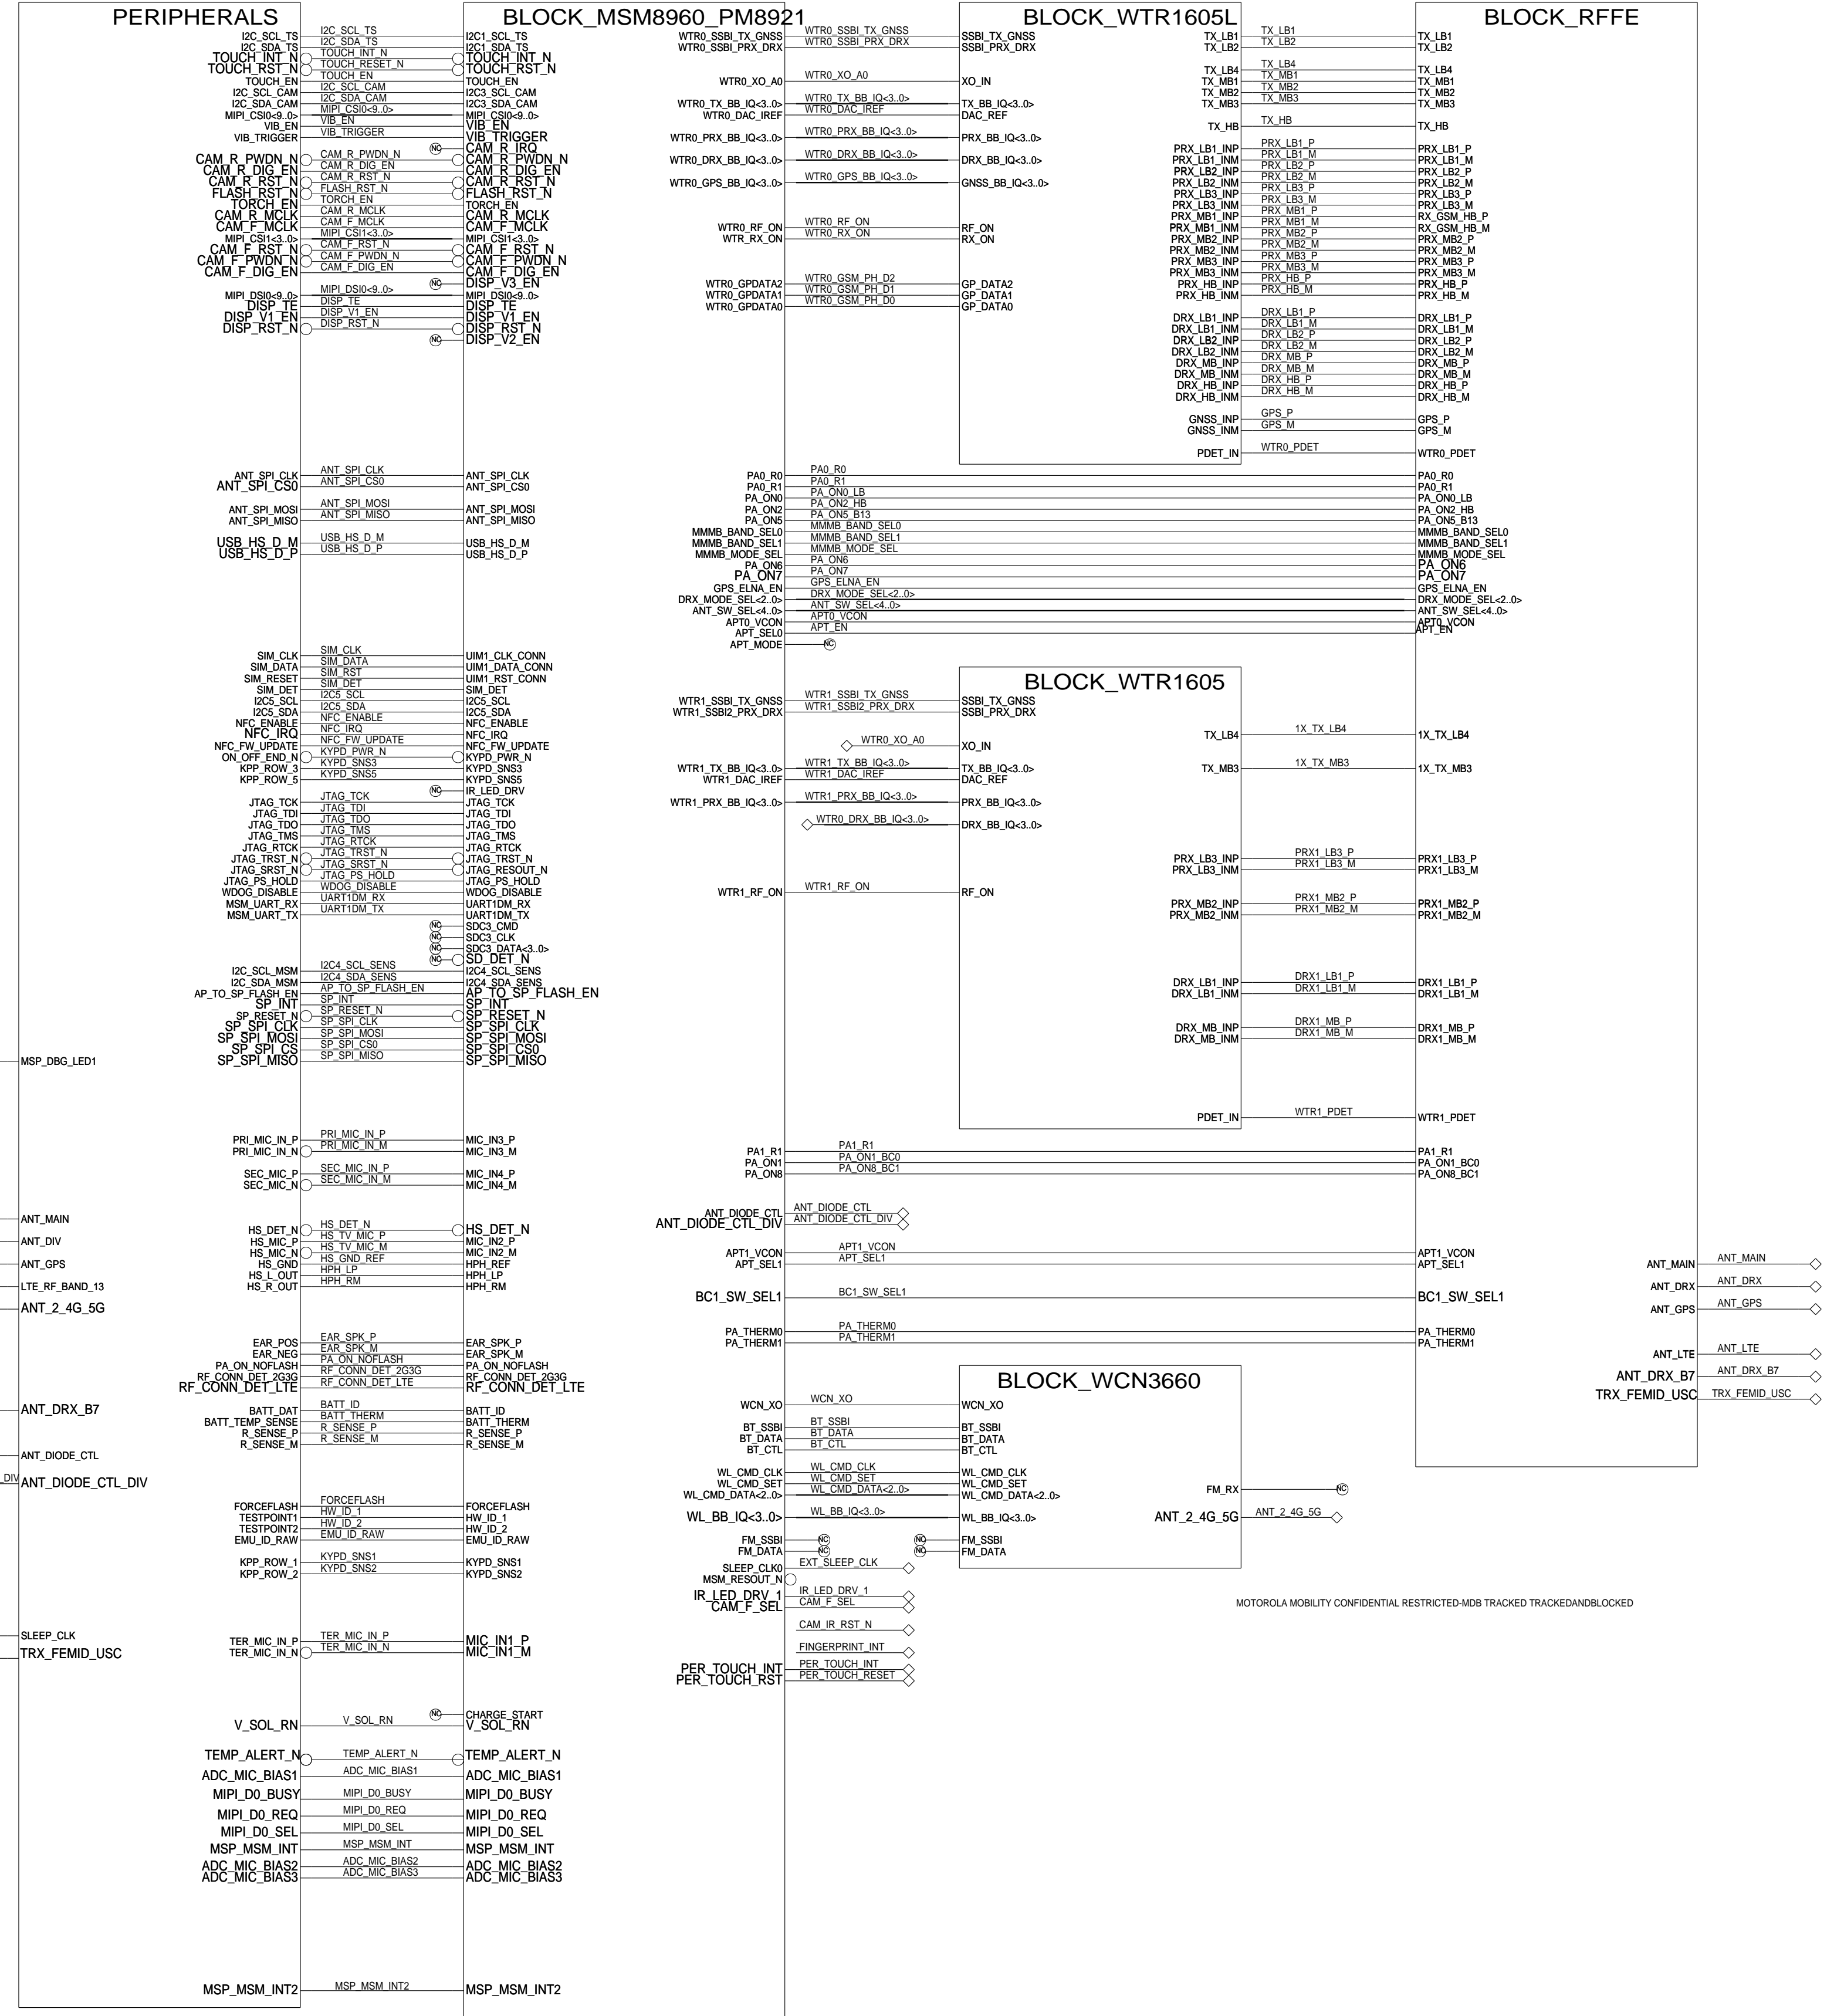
PERIPHERALS

I2C_SCL_TS
I2C_SDA_TS
TOUCH_INT_N
TOUCH_RST_N
TOUCH_EN
I2C_SCL_CAM
I2C_SDA_CAM
MIPI_CSI0<9..0>
VIB_EN
VIB_TRIGGER
CAM_R_PWDN_N
CAM_R_DIG_EN
CAM_R_RST_N
FLASH_RST_N
TORCH_EN
CAM_R_MCLK
CAM_F_MCLK
MIPI_CSI1<3..0>
CAM_F_RST_N
CAM_F_PWDN_N
CAM_F_DIG_EN
MIPI_DSI0<9..0>
DISP_TE
DISP_V1_EN
DISP_RST_N

ANT_SPI_CLK
ANT_SPI_CS0
ANT_SPI_MOSI
ANT_SPI_MISO
USB_HS_D_M
USB_HS_D_P

SIM_CLK
SIM_DATA
SIM_RESET
SIM_DET
I2C5_SCL
I2C5_SDA
NFC_ENABLE
NFC_IRQ
NFC_FW_UPDATE
ON_OFF_END_N
KPP_ROW_3
KPP_ROW_5
JTAG_TCK
JTAG_TDI
JTAG_TDO
JTAG_TMS
JTAG_RTCK
JTAG_TRST_N
JTAG_SRST_N
JTAG_PS_HOLD
WDOG_DISABLE
MSM_UART_RX
MSM_UART_TX
I2C_SCL_MSM
I2C_SDA_MSM
AP_TO_SP_FLASH_EN
SP_INT
SP_RESET_N
SP_SPI_CLK
SP_SPI_MOSI
SP_SPI_CS
SP_SPI_MISO
MSP_DBG_LED1

PRI_MIC_IN_P
PRI_MIC_IN_N
SEC_MIC_P
SEC_MIC_N
ANT_MAIN
ANT_DIV
ANT_GPS
LTE_RF_BAND_13
ANT_2_4G_5G
HS_DET_N
HS_MIC_P
HS_MIC_N
HS_GND
HS_L_OUT
HS_R_OUT
EAR_POS
EAR_NEG
PA_ON_NOFLASH
RF_CONN_DET_2G3G
RF_CONN_DET_LTE
ANT_DRX_B7
BATT_DAT
BATT_TEMP_SENSE
R_SENSE_P
R_SENSE_M
ANT_DIODE_CTL
DIV
ANT_DIODE_CTL_DIV
FORCEFLASH
TESTPOINT1
TESTPOINT2
EMU_ID_RAW
KPP_ROW_1
KPP_ROW_2
SLEEP_CLK
TRX_FEMID_USC
TER_MIC_IN_P
TER_MIC_IN_N
V_SOL_RN
TEMP_ALERT_N
ADC_MIC_BIAS1
MIPI_D0_BUSY
MIPI_D0_REQ
MIPI_D0_SEL
MSP_MSM_INT
ADC_MIC_BIAS2
ADC_MIC_BIAS3
MSP_MSM_INT2

I2C_SCL_TS
I2C_SDA_TS
TOUCH_INT_N
TOUCH_RESET_N
TOUCH_EN
I2C_SCL_CAM
I2C_SDA_CAM
MIPI_CSI0<9..0>
VIB_EN
VIB_TRIGGER
CAM_R_PWDN_N
CAM_R_DIG_EN
CAM_R_RST_N
FLASH_RST_N
TORCH_EN
CAM_R_MCLK
CAM_F_MCLK
MIPI_CSI1<3..0>
CAM_F_RST_N
CAM_F_PWDN_N
CAM_F_DIG_EN
MIPI_DSI0<9..0>
DISP_TE
DISP_V1_EN
DISP_RST_N
ANT_SPI_CLK
ANT_SPI_CS0
ANT_SPI_MOSI
ANT_SPI_MISO
USB_HS_D_M
USB_HS_D_P
SIM_CLK
SIM_DATA
SIM_RST
SIM_DET
I2C5_SCL
I2C5_SDA
NFC_ENABLE
NFC_IRQ
NFC_FW_UPDATE
KYPD_PWR_N
KYPD_SNS3
KYPD_SNS5
JTAG_TCK
JTAG_TDI
JTAG_TDO
JTAG_TMS
JTAG_RTCK
JTAG_TRST_N
JTAG_SRST_N
JTAG_PS_HOLD
WDOG_DISABLE
UART1DM_RX
UART1DM_TX
I2C4_SCL_SENS
I2C4_SDA_SENS
AP_TO_SP_FLASH_EN
SP_INT
SP_RESET_N
SP_SPI_CLK
SP_SPI_MOSI
SP_SPI_CS0
SP_SPI_MISO
PRI_MIC_IN_P
PRI_MIC_IN_M
SEC_MIC_IN_P
SEC_MIC_IN_M
HS_DET_N
HS_TV_MIC_P
HS_TV_MIC_M
HS_GND_REF
HPH_LP
HPH_RM
EAR_SPK_P
EAR_SPK_M
PA_ON_NOFLASH
RF_CONN_DET_2G3G
RF_CONN_DET_LTE
BATT_ID
BATT_THERM
R_SENSE_P
R_SENSE_M
FORCEFLASH
HW_ID_1
HW_ID_2
EMU_ID_RAW
KYPD_SNS1
KYPD_SNS2
TER_MIC_IN_P
TER_MIC_IN_N
V_SOL_RN
TEMP_ALERT_N
ADC_MIC_BIAS1
MIPI_D0_BUSY
MIPI_D0_REQ
MIPI_D0_SEL
MSP_MSM_INT
ADC_MIC_BIAS2
ADC_MIC_BIAS3
MSP_MSM_INT2

BLOCK_MSM8960_PM8921

I2C1_SCL_TS
I2C1_SDA_TS
TOUCH_INT_N
TOUCH_RST_N
TOUCH_EN
I2C3_SCL_CAM
I2C3_SDA_CAM
MIPI_CSI0<9..0>
VIB_EN
VIB_TRIGGER
NC
CAM_R_IRQ
CAM_R_PWDN_N
CAM_R_DIG_EN
CAM_R_RST_N
FLASH_RST_N
TORCH_EN
CAM_R_MCLK
CAM_F_MCLK
MIPI_CSI1<3..0>
CAM_F_RST_N
CAM_F_PWDN_N
CAM_F_DIG_EN
NC
DISP_V3_EN
MIPI_DSI0<9..0>
DISP_TE
DISP_V1_EN
DISP_RST_N
NC
DISP_V2_EN
ANT_SPI_CLK
ANT_SPI_CS0
ANT_SPI_MOSI
ANT_SPI_MISO
USB_HS_D_M
USB_HS_D_P
UIM1_CLK_CONN
UIM1_DATA_CONN
UIM1_RST_CONN
SIM_DET
I2C5_SCL
I2C5_SDA
NFC_ENABLE
NFC_IRQ
NFC_FW_UPDATE
KYPD_PWR_N
KYPD_SNS3
KYPD_SNS5
NC
IR_LED_DRV
JTAG_TCK
JTAG_TDI
JTAG_TDO
JTAG_TMS
JTAG_RTCK
JTAG_TRST_N
JTAG_RESOUT_N
JTAG_PS_HOLD
WDOG_DISABLE
UART1DM_RX
UART1DM_TX
NC
SDC3_CMD
NC
SDC3_CLK
NC
SDC3_DATA<3..0>
NC
SD_DET_N
I2C4_SCL_SENS
I2C4_SDA_SENS
AP_TO_SP_FLASH_EN
SP_INT
SP_RESET_N
SP_SPI_CLK
SP_SPI_MOSI
SP_SPI_CS0
SP_SPI_MISO
MIC_IN3_P
MIC_IN3_M
MIC_IN4_P
MIC_IN4_M
HS_DET_N
MIC_IN2_P
MIC_IN2_M
HPH_REF
HPH_LP
HPH_RM
EAR_SPK_P
EAR_SPK_M
PA_ON_NOFLASH
RF_CONN_DET_2G3G
RF_CONN_DET_LTE
BATT_ID
BATT_THERM
R_SENSE_P
R_SENSE_M
FORCEFLASH
HW_ID_1
HW_ID_2
EMU_ID_RAW
KYPD_SNS1
KYPD_SNS2
MIC_IN1_P
MIC_IN1_M
NC
CHARGE_START
V_SOL_RN
TEMP_ALERT_N
ADC_MIC_BIAS1
MIPI_D0_BUSY
MIPI_D0_REQ
MIPI_D0_SEL
MSP_MSM_INT
ADC_MIC_BIAS2
ADC_MIC_BIAS3
MSP_MSM_INT2

WTR0_SSBI_TX_GNSS
WTR0_SSBI_PRX_DRX
WTR0_XO_A0
WTR0_TX_BB_IQ<3..0>
WTR0_DAC_IREF
WTR0_PRX_BB_IQ<3..0>
WTR0_DRX_BB_IQ<3..0>
WTR0_GPS_BB_IQ<3..0>
WTR0_RF_ON
WTR_RX_ON
WTR0_GPDATA2
WTR0_GPDATA1
WTR0_GPDATA0
PA0_R0
PA0_R1
PA_ON0
PA_ON2
PA_ON5
MMMB_BAND_SEL0
MMMB_BAND_SEL1
MMMB_MODE_SEL
PA_ON6
PA_ON7
GPS_ELNA_EN
DRX_MODE_SEL<2..0>
ANT_SW_SEL<4..0>
APT0_VCON
APT_SEL0
APT_MODE
WTR1_SSBI_TX_GNSS
WTR1_SSBI2_PRX_DRX
WTR1_TX_BB_IQ<3..0>
WTR1_DAC_IREF
WTR1_PRX_BB_IQ<3..0>
WTR1_RF_ON
PA1_R1
PA_ON1
PA_ON8
ANT_DIODE_CTL
ANT_DIODE_CTL_DIV
APT1_VCON
APT_SEL1
BC1_SW_SEL1
PA_THERM0
PA_THERM1
WCN_XO
BT_SSBI
BT_DATA
BT_CTL
WL_CMD_CLK
WL_CMD_SET
WL_CMD_DATA<2..0>
WL_BB_IQ<3..0>
FM_SSBI
FM_DATA
SLEEP_CLK0
MSM_RESOUT_N
IR_LED_DRV_1
CAM_F_SEL
PER_TOUCH_INT
PER_TOUCH_RST

WTR0_SSBI_TX_GNSS
WTR0_SSBI_PRX_DRX
WTR0_XO_A0
WTR0_TX_BB_IQ<3..0>
WTR0_DAC_IREF
WTR0_PRX_BB_IQ<3..0>
WTR0_DRX_BB_IQ<3..0>
WTR0_GPS_BB_IQ<3..0>
WTR0_RF_ON
WTR0_RX_ON
WTR0_GSM_PH_D2
WTR0_GSM_PH_D1
WTR0_GSM_PH_D0
PA0_R0
PA0_R1
PA_ON0_LB
PA_ON2_HB
PA_ON5_B13
MMMB_BAND_SEL0
MMMB_BAND_SEL1
MMMB_MODE_SEL
PA_ON6
PA_ON7
GPS_ELNA_EN
DRX_MODE_SEL<2..0>
ANT_SW_SEL<4..0>
APT0_VCON
APT_EN
NC
WTR1_SSBI_TX_GNSS
WTR1_SSBI2_PRX_DRX
WTR0_XO_A0
WTR1_TX_BB_IQ<3..0>
WTR1_DAC_IREF
WTR1_PRX_BB_IQ<3..0>
WTR0_DRX_BB_IQ<3..0>
WTR1_RF_ON
PA1_R1
PA_ON1_BC0
PA_ON8_BC1
ANT_DIODE_CTL
ANT_DIODE_CTL_DIV
APT1_VCON
APT_SEL1
BC1_SW_SEL1
PA_THERM0
PA_THERM1
WCN_XO
BT_SSBI
BT_DATA
BT_CTL
WL_CMD_CLK
WL_CMD_SET
WL_CMD_DATA<2..0>
WL_BB_IQ<3..0>
NC
NC
NC
NC
EXT_SLEEP_CLK
IR_LED_DRV_1
CAM_F_SEL
CAM_IR_RST_N
FINGERPRINT_INT
PER_TOUCH_INT
PER_TOUCH_RESET

BLOCK_WTR1605L

SSBI_TX_GNSS
SSBI_PRX_DRX
XO_IN
TX_BB_IQ<3..0>
DAC_REF
PRX_BB_IQ<3..0>
DRX_BB_IQ<3..0>
GNSS_BB_IQ<3..0>
RF_ON
RX_ON
GP_DATA2
GP_DATA1
GP_DATA0
TX_LB1
TX_LB2
TX_LB4
TX_MB1
TX_MB2
TX_MB3
TX_HB
PRX_LB1_INP
PRX_LB1_INM
PRX_LB2_INP
PRX_LB2_INM
PRX_LB3_INP
PRX_LB3_INM
PRX_MB1_INP
PRX_MB1_INM
PRX_MB2_INP
PRX_MB2_INM
PRX_MB3_INP
PRX_MB3_INM
PRX_HB_INP
PRX_HB_INM
DRX_LB1_INP
DRX_LB1_INM
DRX_LB2_INP
DRX_LB2_INM
DRX_MB_INP
DRX_MB_INM
DRX_HB_INP
DRX_HB_INM
GNSS_INP
GNSS_INM
PDET_IN

TX_LB1
TX_LB2
TX_LB4
TX_MB1
TX_MB2
TX_MB3
TX_HB
PRX_LB1_P
PRX_LB1_M
PRX_LB2_P
PRX_LB2_M
PRX_LB3_P
PRX_LB3_M
PRX_MB1_P
PRX_MB1_M
PRX_MB2_P
PRX_MB2_M
PRX_MB3_P
PRX_MB3_M
PRX_HB_P
PRX_HB_M
DRX_LB1_P
DRX_LB1_M
DRX_LB2_P
DRX_LB2_M
DRX_MB_P
DRX_MB_M
DRX_HB_P
DRX_HB_M
GPS_P
GPS_M
WTR0_PDET

BLOCK_WTR1605

SSBI_TX_GNSS
SSBI_PRX_DRX
XO_IN
TX_BB_IQ<3..0>
DAC_REF
PRX_BB_IQ<3..0>
DRX_BB_IQ<3..0>
RF_ON
TX_LB4
TX_MB3
PRX_LB3_INP
PRX_LB3_INM
PRX_MB2_INP
PRX_MB2_INM
DRX_LB1_INP
DRX_LB1_INM
DRX_MB_INP
DRX_MB_INM
PDET_IN
1X_TX_LB4
1X_TX_MB3
PRX1_LB3_P
PRX1_LB3_M
PRX1_MB2_P
PRX1_MB2_M
DRX1_LB1_P
DRX1_LB1_M
DRX1_MB_P
DRX1_MB_M
WTR1_PDET

BLOCK_WCN3660

WCN_XO
BT_SSBI
BT_DATA
BT_CTL
WL_CMD_CLK
WL_CMD_SET
WL_CMD_DATA<2..0>
WL_BB_IQ<3..0>
FM_SSBI
FM_DATA
FM_RX
NC
ANT_2_4G_5G
ANT_2_4G_5G

BLOCK_RFFE

TX_LB1
TX_LB2
TX_LB4
TX_MB1
TX_MB2
TX_MB3
TX_HB
PRX_LB1_P
PRX_LB1_M
PRX_LB2_P
PRX_LB2_M
PRX_LB3_P
PRX_LB3_M
RX_GSM_HB_P
RX_GSM_HB_M
PRX_MB2_P
PRX_MB2_M
PRX_MB3_P
PRX_MB3_M
PRX_HB_P
PRX_HB_M
DRX_LB1_P
DRX_LB1_M
DRX_LB2_P
DRX_LB2_M
DRX_MB_P
DRX_MB_M
DRX_HB_P
DRX_HB_M
GPS_P
GPS_M
WTR0_PDET
PA0_R0
PA0_R1
PA_ON0_LB
PA_ON2_HB
PA_ON5_B13
MMMB_BAND_SEL0
MMMB_BAND_SEL1
MMMB_MODE_SEL
PA_ON6
PA_ON7
GPS_ELNA_EN
DRX_MODE_SEL<2..0>
ANT_SW_SEL<4..0>
APT0_VCON
APT_EN
1X_TX_LB4
1X_TX_MB3
PRX1_LB3_P
PRX1_LB3_M
PRX1_MB2_P
PRX1_MB2_M
DRX1_LB1_P
DRX1_LB1_M
DRX1_MB_P
DRX1_MB_M
WTR1_PDET
PA1_R1
PA_ON1_BC0
PA_ON8_BC1
APT1_VCON
APT_SEL1
BC1_SW_SEL1
PA_THERM0
PA_THERM1
ANT_MAIN
ANT_DRX
ANT_GPS
ANT_LTE
ANT_DRX_B7
TRX_FEMID_USC

ANT_MAIN
ANT_DRX
ANT_GPS
ANT_LTE
ANT_DRX_B7
TRX_FEMID_USC

MOTOROLA MOBILITY CONFIDENTIAL RESTRICTED-MDB TRACKED TRACKEDANDBLOCKED